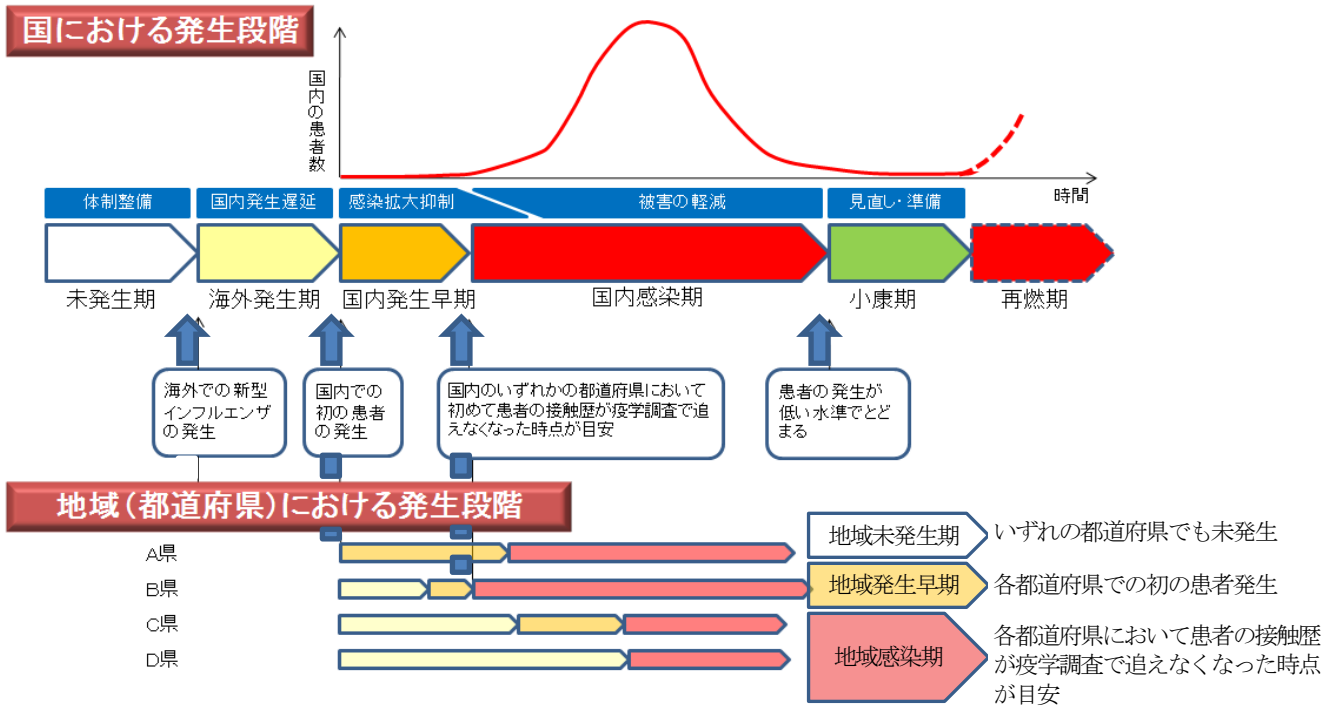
国における発生段階

国内の患者数

時間

体制整備
国内発生遅延
感染拡大抑制
被害の軽減
見直し・準備

未発生期
海外発生期
国内発生早期
国内感染期
小康期
再燃期

海外での新型インフルエンザの発生

国内での初の患者の発生

国内のいずれかの都道府県において初めて患者の接触歴が疫学調査で追えなくなった時点が目安

患者の発生が低い水準でとどまる

地域（都道府県）における発生段階

A県
B県
C県
D県

地域未発生期
いずれの都道府県でも未発生

地域発生早期
各都道府県での初の患者発生

地域感染期
各都道府県において患者の接触歴が疫学調査で追えなくなった時点が目安